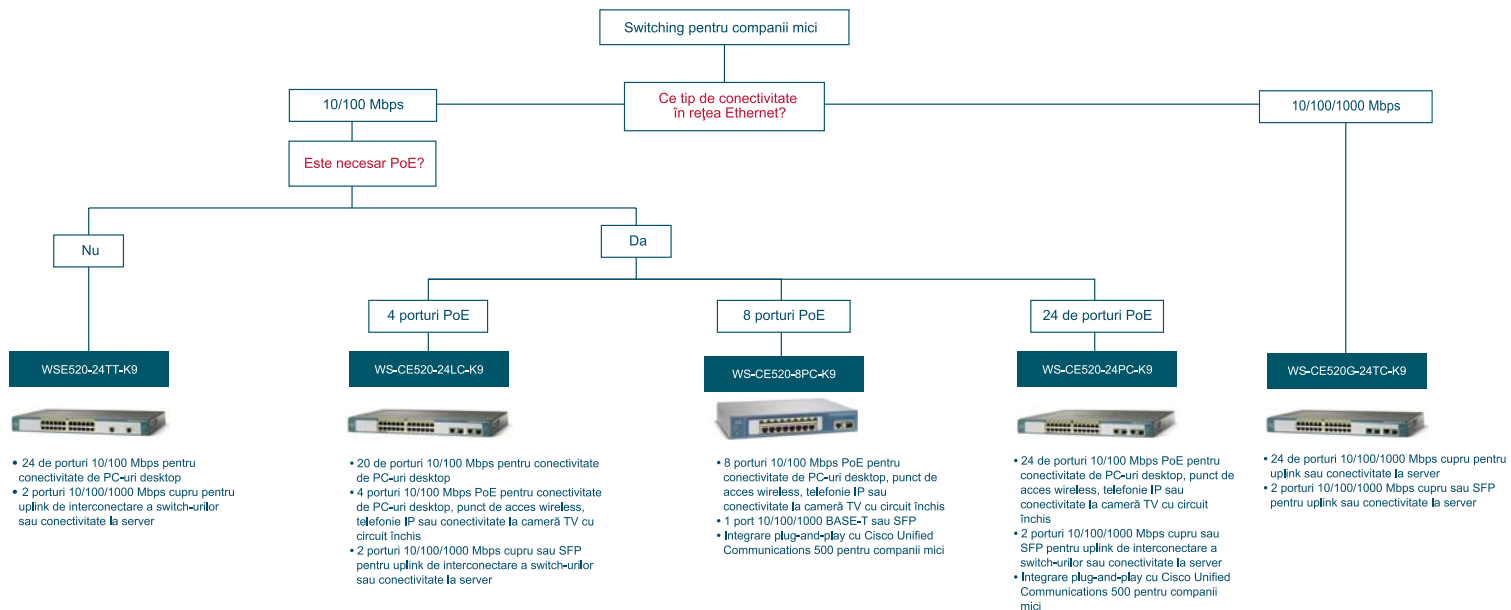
Switching pentru companii mici

10/100 Mbps

Ce tip de conectivitate în rețea Ethernet?

10/100/1000 Mbps

Este necesar PoE?

Nu

Da

4 porturi PoE

8 porturi PoE

24 de porturi PoE

WSE520-24TT-K9

WS-CE520-24LC-K9

WS-CE520-8PC-K9

WS-CE520-24PC-K9

WS-CE520G-24TC-K9

• 24 de porturi 10/100 Mbps pentru conectivitate de PC-uri desktop
• 2 porturi 10/100/1000 Mbps cupru pentru uplink de interconectare a switch-urilor sau conectivitate la server

• 20 de porturi 10/100 Mbps pentru conectivitate de PC-uri desktop
• 4 porturi 10/100 Mbps PoE pentru conectivitate de PC-uri desktop, punct de acces wireless, telefonie IP sau conectivitate la cameră TV cu circuit închis
• 2 porturi 10/100/1000 Mbps cupru sau SFP pentru uplink de interconectare a switch-urilor sau conectivitate la server

• 8 porturi 10/100 Mbps PoE pentru conectivitate de PC-uri desktop, punct de acces wireless, telefonie IP sau conectivitate la cameră TV cu circuit închis
• 1 port 10/100/1000 BASE-T sau SFP
• Integrare plug-and-play cu Cisco Unified Communications 500 pentru companii mici

• 24 de porturi 10/100 Mbps PoE pentru conectivitate de PC-uri desktop, punct de acces wireless, telefonie IP sau conectivitate la cameră TV cu circuit închis
• 2 porturi 10/100/1000 Mbps cupru sau SFP pentru uplink de interconectare a switch-urilor sau conectivitate la server
• Integrare plug-and-play cu Cisco Unified Communications 500 pentru companii mici

• 24 de porturi 10/100/1000 Mbps cupru pentru uplink sau conectivitate la server
• 2 porturi 10/100/1000 Mbps cupru sau SFP pentru uplink sau conectivitate la server